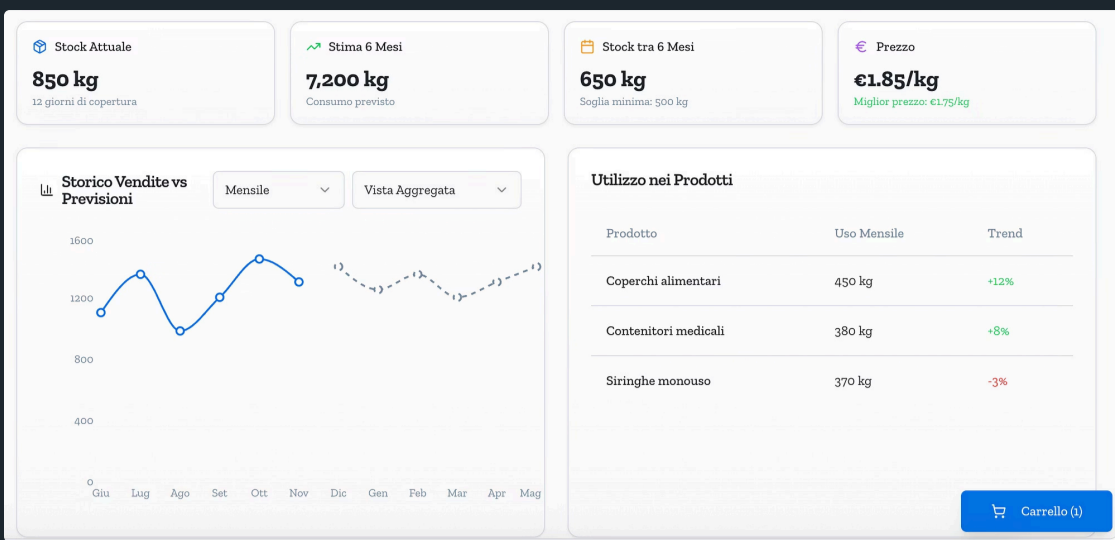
Stock Attuale
850 kg
12 giorni di copertura

Stima 6 Mesi
7,200 kg
Consumo previsto

Stock tra 6 Mesi
650 kg
Soglia minima: 500 kg

Prezzo
€1.85/kg
Miglior prezzo: €1.75/kg

Storico Vendite vs Previsioni

Mensile

Vista Aggregata

1600
1200
800
400
0
Giu Lug Ago Set Ott Nov Dic Gen Feb Mar Apr Mag

Utilizzo nei Prodotti

| Prodotto | Uso Mensile | Trend |
|---|---|---|
| Coperchi alimentari | 450 kg | +12% |
| Contenitori medicali | 380 kg | +8% |
| Siringhe monouso | 370 kg | -3% |

Carrello (1)